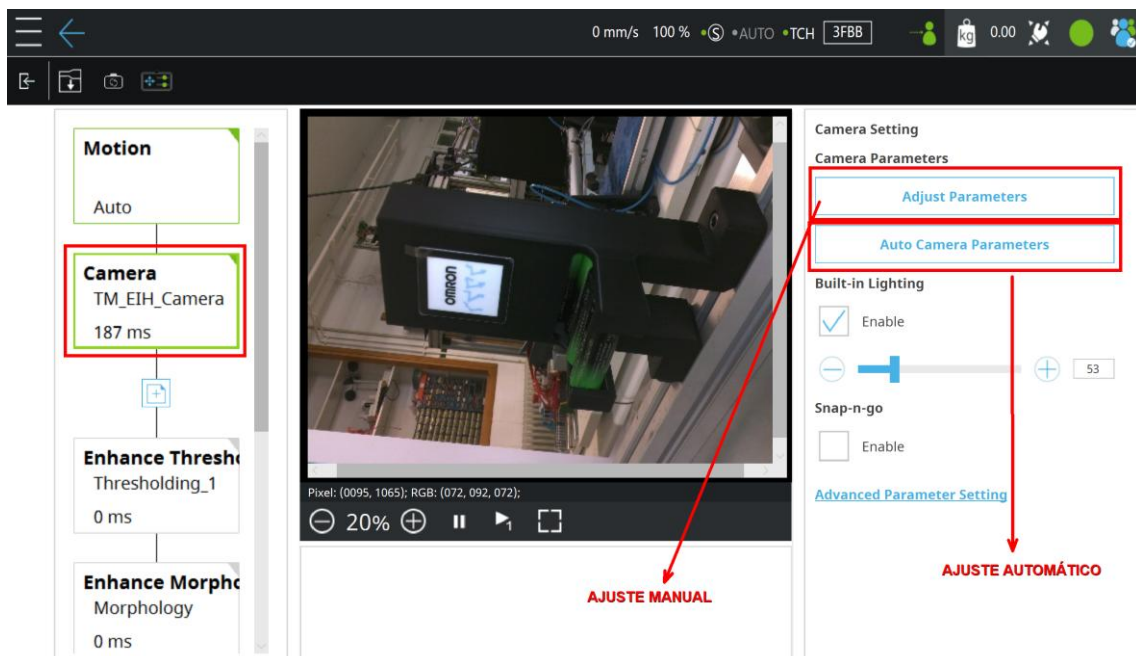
0 mm/s 100 % • S • AUTO • TCH 3FBB

kg 0.00

Motion

Auto

Camera
TM_EIH_Camera
187 ms

Enhance Thresh
Thresholding_1
0 ms

Enhance Morph
Morphology
0 ms

omron

Pixel: (0095, 1065); RGB: (072, 092, 072);

20%

Camera Setting

Camera Parameters

Adjust Parameters

Auto Camera Parameters

Built-in Lighting

Enable

53

Snap-n-go

Enable

Advanced Parameter Setting

AJUSTE MANUAL

AJUSTE AUTOMÁTICO